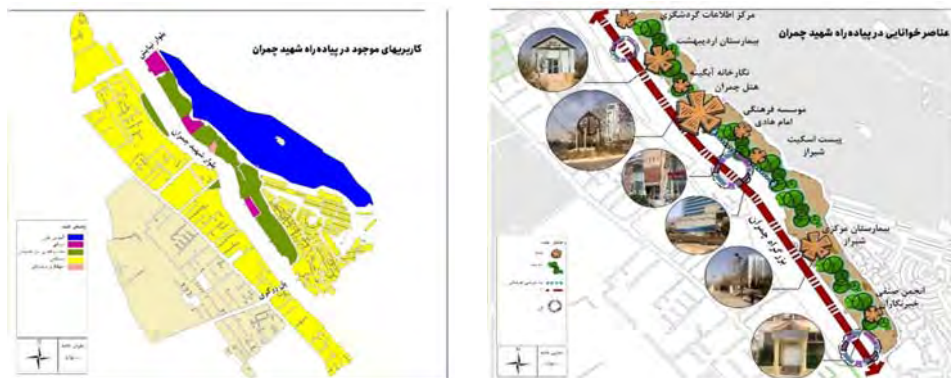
کاربریهای موجود در پیاده راه شهید چمران

بلوار نیایش

بلوار شهید چمران

خیابان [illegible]

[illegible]

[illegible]

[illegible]

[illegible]

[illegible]

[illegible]

عناصر خوانایی در پیاده راه شهید چمران

مرکز اطلاعات گردشگری

بیمارستان اردیبهشت

نگارخانه آبگینه

هتل چمران

موسسه فرهنگی امام هادی

پیست اسکیت شیراز

بیمارستان مرکزی شیراز

انجمن صنفی خبرنگاران

بلوار شهید چمران

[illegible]

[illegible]

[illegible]

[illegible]